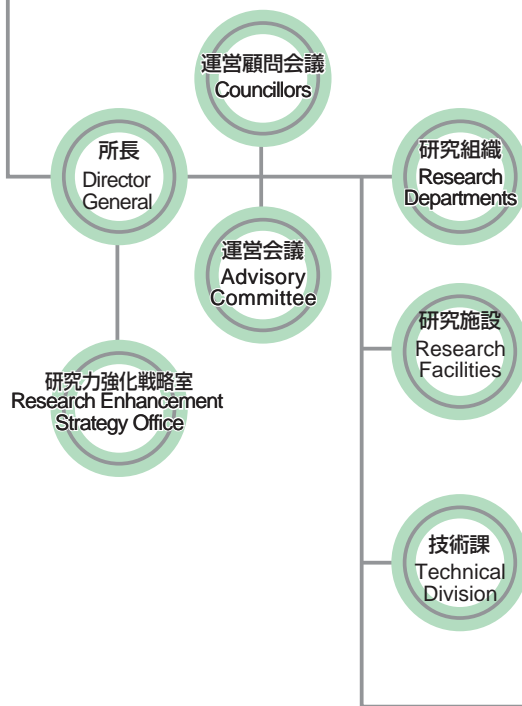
運営顧問会議
Councillors

所長
Director General

研究組織
Research Departments

運営会議
Advisory Committee

研究施設
Research Facilities

研究力強化戦略室
Research Enhancement Strategy Office

技術課
Technical Division